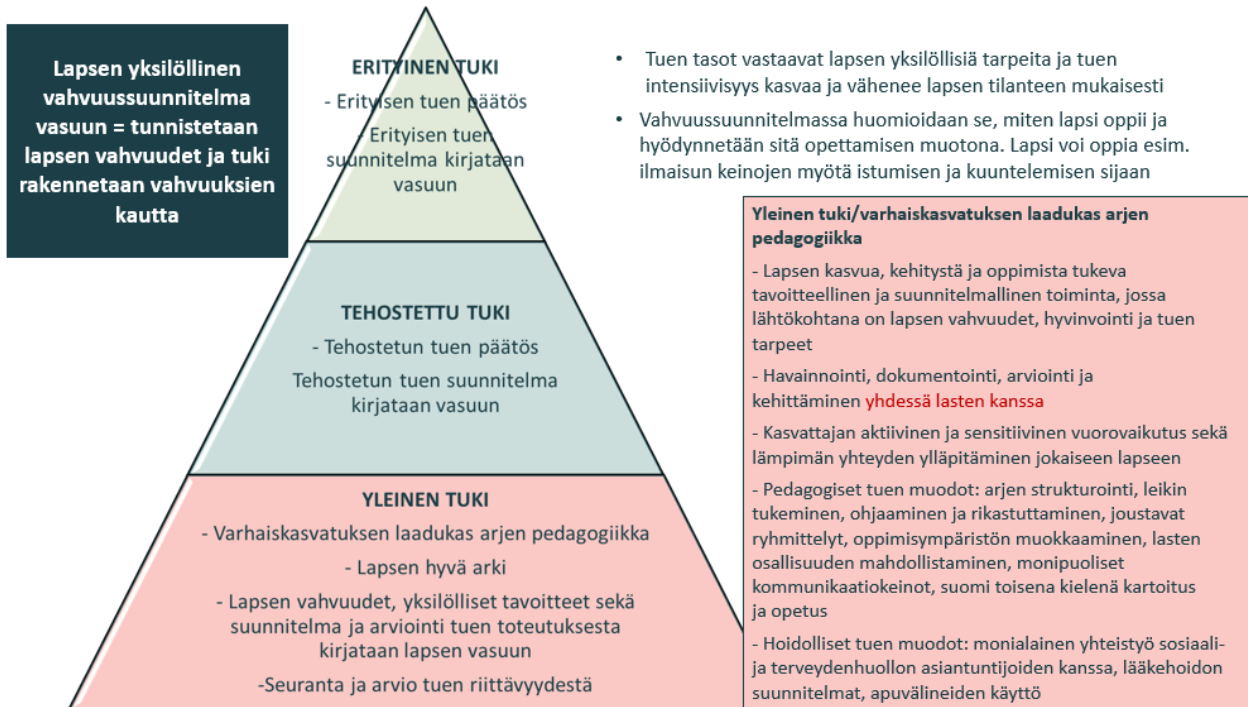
Lapsen yksilöllinen vahvuussuunnitelma vasuun = tunnistetaan lapsen vahvuudet ja tuki rakennetaan vahvuuksien kautta

ERITYINEN TUKI
- Erityisen tuen päätös
- Erityisen tuen suunnitelma kirjataan vasuun

TEHOSTETTU TUKI
- Tehostetun tuen päätös
Tehostetun tuen suunnitelma kirjataan vasuun

YLEINEN TUKI
- Varhaiskasvatuksen laadukas arjen pedagogiikka
- Lapsen hyvä arki
- Lapsen vahvuudet, yksilölliset tavoitteet sekä suunnitelma ja arviointi tuen toteutuksesta kirjataan lapsen vasuun
-Seuranta ja arvio tuen riittävyydestä

• Tuen tasot vastaavat lapsen yksilöllisiä tarpeita ja tuen intensiivisyys kasvaa ja vähenee lapsen tilanteen mukaisesti

• Vahvuussuunnitelmassa huomioidaan se, miten lapsi oppii ja hyödynnetään sitä opettamisen muotona. Lapsi voi oppia esim. ilmaisun keinojen myötä istumisen ja kuuntelemisen sijaan

Yleinen tuki/varhaiskasvatuksen laadukas arjen pedagogiikka

- Lapsen kasvua, kehitystä ja oppimista tukeva tavoitteellinen ja suunnitelmallinen toiminta, jossa lähtökohtana on lapsen vahvuudet, hyvinvointi ja tuen tarpeet

- Havainnointi, dokumentointi, arviointi ja kehittäminen yhdessä lasten kanssa

- Kasvattajan aktiivinen ja sensitiivinen vuorovaikutus sekä lämpimän yhteyden ylläpitäminen jokaiseen lapseen

- Pedagogiset tuen muodot: arjen strukturointi, leikin tukeminen, ohjaaminen ja rikastuttaminen, joustavat ryhmittelyt, oppimisympäristön muokkaaminen, lasten osallisuuden mahdollistaminen, monipuoliset kommunikaatiokeinot, suomi toisena kielenä kartoitus ja opetus

- Hoidolliset tuen muodot: monialainen yhteistyö sosiaali- ja terveydenhuollon asiantuntijoiden kanssa, lääkehoidon suunnitelmat, apuvälineiden käyttö